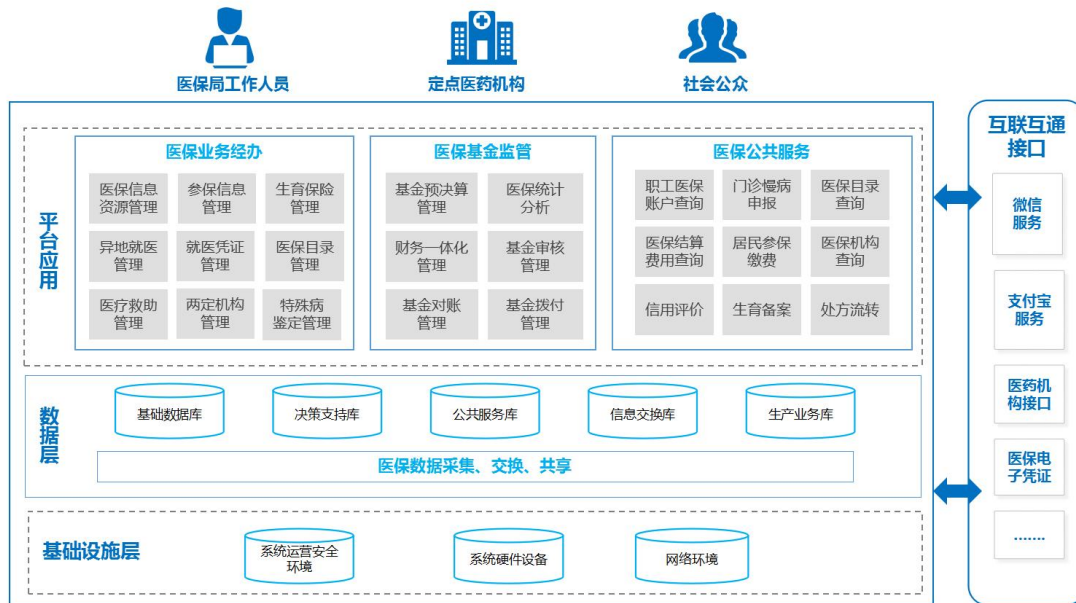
医保局工作人员

定点医药机构

社会公众

平台应用

医保业务经办

医保信息资源管理

参保信息管理

生育保险管理

异地就医管理

就医凭证管理

医保目录管理

医疗救助管理

两定机构管理

特殊病鉴定管理

医保基金监管

基金预决算管理

医保统计分析

财务一体化管理

基金审核管理

基金对账管理

基金拨付管理

医保公共服务

职工医保账户查询

门诊慢病申报

医保目录查询

医保结算费用查询

居民参保缴费

医保机构查询

信用评价

生育备案

处方流转

数据层

基础数据库

决策支持库

公共服务库

信息交换库

生产业务库

医保数据采集、交换、共享

基础设施层

系统运营安全环境

系统硬件设备

网络环境

互联互通接口

微信服务

支付宝服务

医药机构接口

医保电子凭证

……